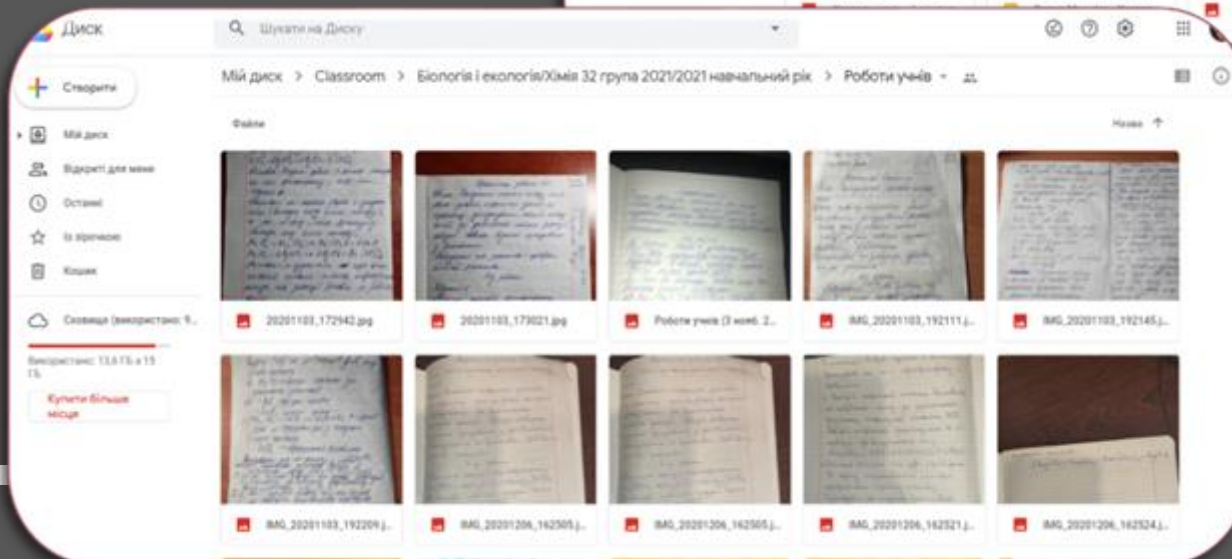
Диск

Шукати на Диску

Створити

Мій диск

Відкриті для мене

Останні

Із зірочкою

Кошик

Сховище (використано: 9...

Використано: 13,6 ГБ з 15 ГБ

Купити більше місця

Мій диск > Classroom > Біологія і екологія/Хімія 32 група 2021/2021 навчальний рік > Роботи учнів

Файли

Назва

20201103_172942.jpg

20201103_173021.jpg

Роботи учнів (3 комб. 2...

IMG_20201103_192111.j...

IMG_20201103_192145.j...

IMG_20201103_192209.j...

IMG_20201206_162505.j...

IMG_20201206_162505.j...

IMG_20201206_162521.j...

IMG_20201206_162524.j...